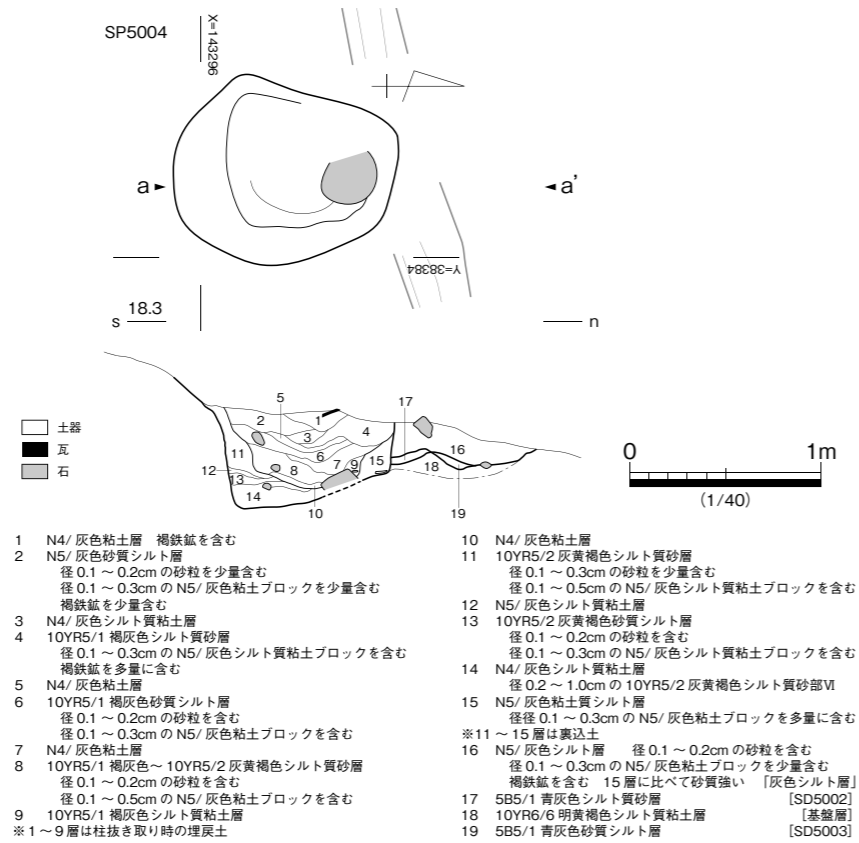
SP5004

X=143296

a ►

◄ a'

Y=38384

s 18.3

n

5
2 1
3 4
17
11 6
16
12 8 7 9 15 18
13
14
10
19

土器
瓦
石

0 1m
(1/40)

1 N4/ 灰色粘土層 褐鉄鉱を含む
2 N5/ 灰色砂質シルト層
径 0.1 ～ 0.2cm の砂粒を少量含む
径 0.1 ～ 0.3cm の N5/ 灰色粘土ブロックを少量含む
褐鉄鉱を少量含む
3 N4/ 灰色シルト質粘土層
4 10YR5/1 褐灰色シルト質砂層
径 0.1 ～ 0.3cm の N5/ 灰色シルト質粘土ブロックを含む
褐鉄鉱を多量に含む
5 N4/ 灰色粘土層
6 10YR5/1 褐灰色砂質シルト層
径 0.1 ～ 0.2cm の砂粒を含む
径 0.1 ～ 0.3cm の N5/ 灰色粘土ブロックを含む
7 N4/ 灰色粘土層
8 10YR5/1 褐灰色～ 10YR5/2 灰黄褐色シルト質砂層
径 0.1 ～ 0.2cm の砂粒を含む
径 0.1 ～ 0.5cm の N5/ 灰色粘土ブロックを含む
9 10YR5/1 褐灰色シルト質粘土層
※1 ～ 9 層は柱抜き取り時の埋戻土

10 N4/ 灰色粘土層
11 10YR5/2 灰黄褐色シルト質砂層
径 0.1 ～ 0.3cm の砂粒を少量含む
径 0.1 ～ 0.5cm の N5/ 灰色シルト質粘土ブロックを含む
12 N5/ 灰色シルト質粘土層
13 10YR5/2 灰黄褐色砂質シルト層
径 0.1 ～ 0.2cm の砂粒を含む
径 0.1 ～ 0.3cm の N5/ 灰色シルト質粘土ブロックを含む
14 N4/ 灰色シルト質粘土層
径 0.2 ～ 1.0cm の 10YR5/2 灰黄褐色シルト質砂部Ⅵ
15 N5/ 灰色粘土質シルト層
径 0.1 ～ 0.3cm の N5/ 灰色粘土ブロックを多量に含む
※11 ～ 15 層は裏込土
16 N5/ 灰色シルト層 径 0.1 ～ 0.2cm の砂粒を含む
径 0.1 ～ 0.3cm の N5/ 灰色粘土ブロックを少量含む
褐鉄鉱を含む 15 層に比べて砂質強い 「灰色シルト層」
17 5B5/1 青灰色シルト質砂層 [SD5002]
18 10YR6/6 明黄褐色シルト質粘土層 [基盤層]
19 5B5/1 青灰色砂質シルト層 [SD5003]